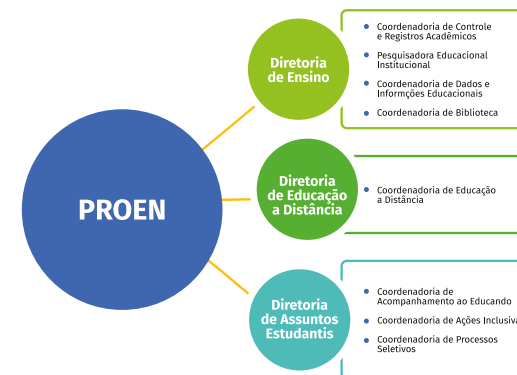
PROEN

Diretoria de Ensino

Coordenadoria de Controle e Registros Acadêmicos

Pesquisadora Educacional Institucional

Coordenadoria de Dados e Informções Educacionais

Coordenadoria de Biblioteca

Diretoria de Educação a Distância

Coordenadoria de Educação a Distância

Diretoria de Assuntos Estudantis

Coordenadoria de Acompanhamento ao Educando

Coordenadoria de Ações Inclusiva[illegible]

Coordenadoria de Processos Seletivos